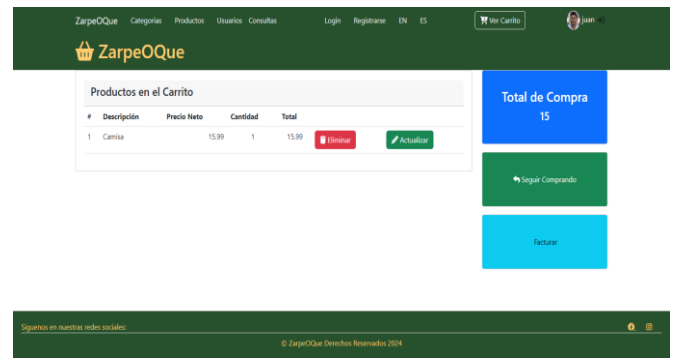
ZarpeOQue Categorias Productos Usuarios Consultas Login Registrarse EN ES Ver Carrito juan

ZarpeOQue

Productos en el Carrito

| # | Descripción | Precio Neto | Cantidad | Total | | |
|---|---|---|---|---|---|---|
| 1 | Camisa | 15.99 | 1 | 15.99 | Eliminar | Actualizar |

Total de Compra
15

Seguir Comprando

Facturar

Siguenos en nuestras redes sociales:

© ZarpeOQue Derechos Reservados 2024